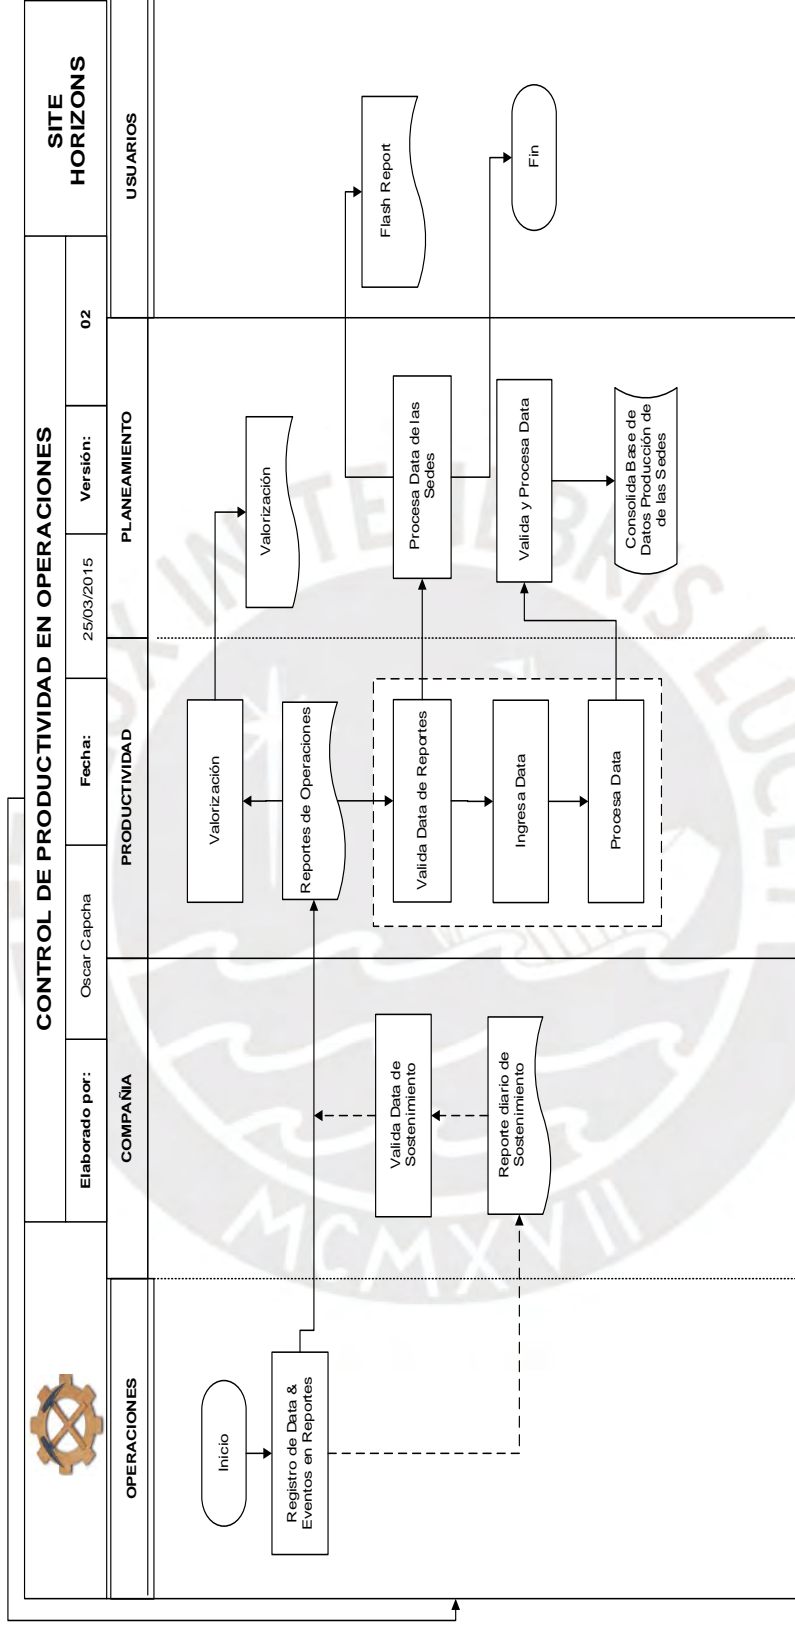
CONTROL DE PRODUCTIVIDAD EN OPERACIONES

SITE HORIZONS

| Elaborado por: | Oscar Capcha | Fecha: | 25/03/2015 | Versión: | 02 |
|---|---|---|---|---|---|

OPERACIONES

COMPAÑIA

PRODUCTIVIDAD

PLANEAMIENTO

USUARIOS

Inicio

Registro de Data & Eventos en Reportes

Valida Data de Sostenimiento

Reporte diario de Sostenimiento

Valorización

Reportes de Operaciones

Valida Data de Reportes

Ingresa Data

Procesa Data

Valorización

Procesa Data de las Sedes

Valida y Procesa Data

Consolida Base de Datos Producción de las Sedes

Flash Report

Fin